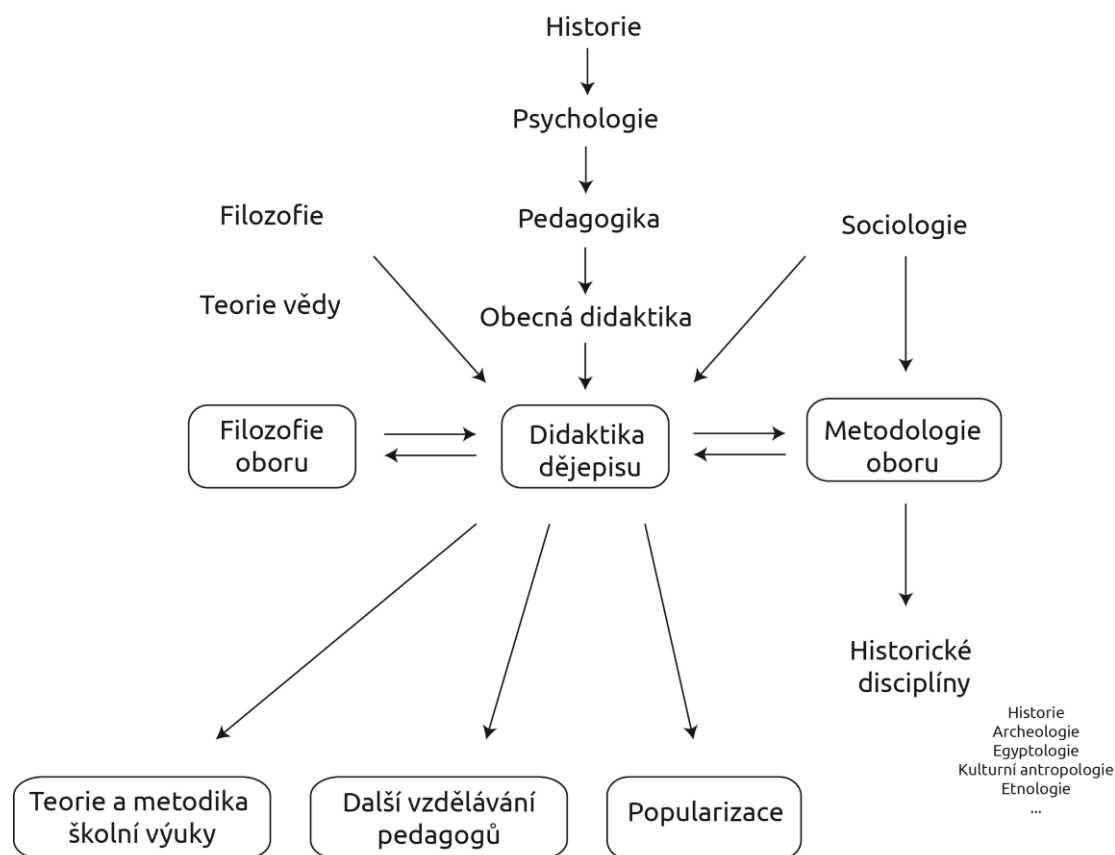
Historie

Psychologie

Filozofie

Pedagogika

Sociologie

Teorie vědy

Obecná didaktika

Filozofie oboru

Didaktika dějepisu

Metodologie oboru

Historické disciplíny

Historie
Archeologie
Egyptologie
Kulturní antropologie
Etnologie
...

Teorie a metodika školní výuky

Další vzdělávání pedagogů

Popularizace